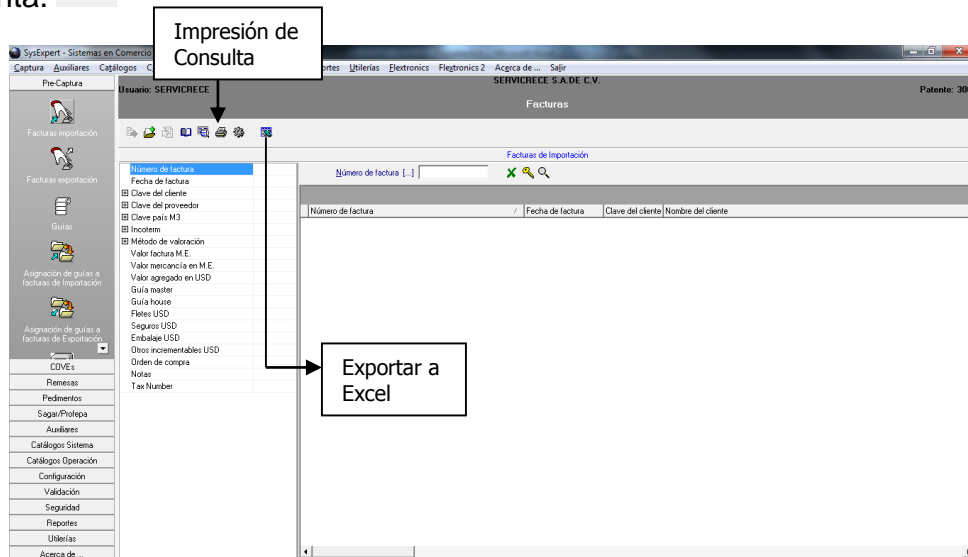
nta.

Impresión de Consulta

SysExpert - Sistemas en Comercio

Captura Auxiliares Catálogos C... ...portes Utilerías Elextronics Flextronics 2 Acerca de ... Salir

Pre-Captura

Usuario: SERVICRECE

SERVICRECE S.A.DE C.V.

Patente: 30

Facturas

Facturas importación

Facturas exportación

Guías

Asignación de guías a facturas de Importación

Asignación de guías a facturas de Exportación

Facturas de Importación

Número de factura [...]

Número de factura
Fecha de factura
Clave del cliente
Clave del proveedor
Clave país M3
Incoterm
Método de valoración
Valor factura M.E.
Valor mercancía en M.E.
Valor agregado en USD
Guía master
Guía house
Fletes USD
Seguros USD
Embalaje USD
Otros incrementables USD
Orden de compra
Notas
Tax Number

| Número de factura | Fecha de factura | Clave del cliente | Nombre del cliente |
|---|---|---|---|

Exportar a Excel

COVEs
Remesas
Pedimentos
Sagar/Profepa
Auxiliares
Catálogos Sistema
Catálogos Operación
Configuración
Validación
Seguridad
Reportes
Utilerías
Acerca de ...